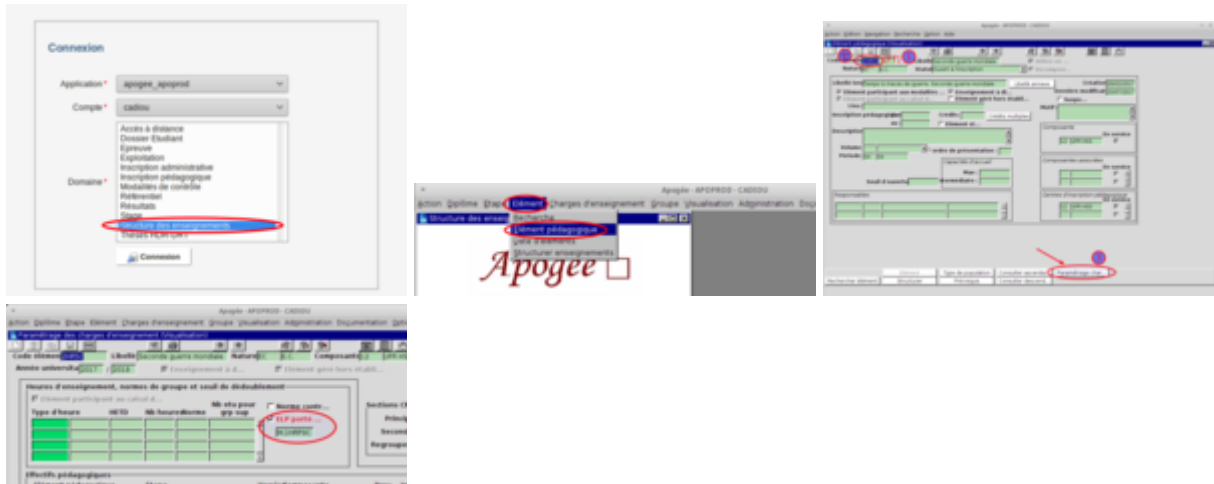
Connexion

Application* apogee_apoprod

Compte* cadiou

Domaine*

Accès à distance
Dossier Etudiant
Epreuve
Exploitation
Inscription administrative
Inscription pédagogique
Modalités de contrôle
Référentiel
Résultats
Stage
Structure des enseignements
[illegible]

Connexion

Apogée - APOPROD - CADIOU

Action Diplôme Etape Elément Charges d'enseignement Groupe Visualisation Administration Do

Structure des enseig

Recherche
Elément pédagogique
Liste d'éléments
Structurer enseignements

Apogée

Apogée - APOPROD - CADIOU

Elément pédagogique (Visualisation)

Libellé long
Elément participant aux modalités
Enseignement à d...
Elément géré hors établi...
Inscription pédagogique
Crédits
Description
Volume
Période
Seuil d'ouverture
Responsables
Composante
Capacités d'accueil
Max
Intermédiaire
Paramétrage char...
Consulter descend

Apogée - APOPROD - CADIOU

Action Diplôme Etape Elément Charges d'enseignement Groupe Visualisation Administration Documentation

Paramétrage des charges d'enseignement (Visualisation)

Code élément Libellé Seconde guerre mondiale Nature Composante

Année universitaire 2017 / 2018 Enseignement à d... Elément géré hors établi...

Heures d'enseignement, normes de groupes et seuil de dédoublement

Elément participant au calcul d...

Type d'heure HETD Nb heures Norme Nb etu pour grp sup

Norme contr...
ELP porte...

Sections C
Princip
Second
Regroupe

Effectifs pédagogiques